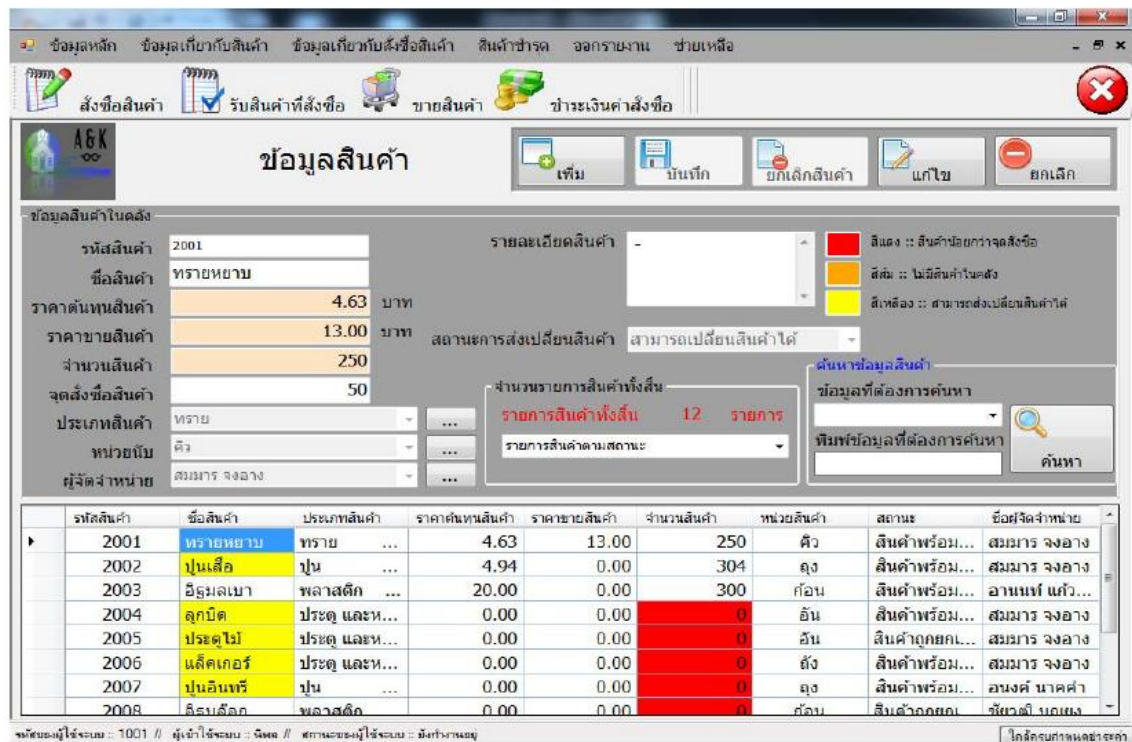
ข้อมูลหลัก ข้อมูลเกี่ยวกับสินค้า ข้อมูลเกี่ยวกับสั่งซื้อสินค้า สินค้าชำรุด ออกรายงาน ช่วยเหลือ

สั่งซื้อสินค้า รับสินค้าที่สั่งซื้อ ขายสินค้า ชำระเงินค่าสั่งซื้อ

A&K

ข้อมูลสินค้า

เพิ่ม บันทึก ยกเลิกสินค้า แก้ไข ยกเลิก

ข้อมูลสินค้าในคลัง

รหัสสินค้า 2001
ชื่อสินค้า ทรายหยาบ
ราคาต้นทุนสินค้า 4.63 บาท
ราคาขายสินค้า 13.00 บาท
จำนวนสินค้า 250
จุดสั่งซื้อสินค้า 50
ประเภทสินค้า ทราย ...
หน่วยนับ คิว ...
ผู้จัดจำหน่าย สมมาร จงอาง ...

รายละเอียดสินค้า -

สถานะการส่งเปลี่ยนสินค้า สามารถเปลี่ยนสินค้าได้

จำนวนรายการสินค้าทั้งสิ้น
รายการสินค้าทั้งสิ้น 12 รายการ
รายการสินค้าตามสถานะ

สีแดง :: สินค้าน้อยกว่าจุดสั่งซื้อ
สีส้ม :: ไม่มีสินค้าในคลัง
สีเหลือง :: สามารถส่งเปลี่ยนสินค้าได้

ค้นหาข้อมูลสินค้า
ข้อมูลที่ต้องการค้นหา
พิมพ์ข้อมูลที่ต้องการค้นหา
ค้นหา

| | รหัสสินค้า | ชื่อสินค้า | ประเภทสินค้า | ราคาต้นทุนสินค้า | ราคาขายสินค้า | จำนวนสินค้า | หน่วยสินค้า | สถานะ | ชื่อผู้จัดจำหน่าย |
|---|---|---|---|---|---|---|---|---|---|
| ▸ | 2001 | ทรายหยาบ | ทราย ... | 4.63 | 13.00 | 250 | คิว | สินค้าพร้อม... | สมมาร จงอาง |
| | 2002 | ปูนเสือ | ปูน ... | 4.94 | 0.00 | 304 | ถุง | สินค้าพร้อม... | สมมาร จงอาง |
| | 2003 | อิฐมลเบา | พลาสติก ... | 20.00 | 0.00 | 300 | ก้อน | สินค้าพร้อม... | อานนท์ แก้ว... |
| | 2004 | ลูกบิด | ประตู และห... | 0.00 | 0.00 | 0 | อัน | สินค้าพร้อม... | สมมาร จงอาง |
| | 2005 | ประตูไม้ | ประตู และห... | 0.00 | 0.00 | 0 | อัน | สินค้าถูกยกเ... | สมมาร จงอาง |
| | 2006 | แล็คเกอร์ | ประตู และห... | 0.00 | 0.00 | 0 | ถัง | สินค้าพร้อม... | สมมาร จงอาง |
| | 2007 | ปูนอินทรี | ปูน ... | 0.00 | 0.00 | 0 | ถุง | สินค้าพร้อม... | อนงค์ นาคคำ |
| | 2008 | อิฐบล็อก | พลาสติก | 0.00 | 0.00 | 0 | ก้อน | สินค้าถูกยกเ... | ชัยวุฒิ นอยเง |

รหัสของผู้ใช้ระบบ :: 1001 // ผู้เข้าใช้ระบบ :: นิพล // สถานะของผู้ใช้ระบบ :: ยังทำงานอยู่
ใกล้ครบกำหนดชำระค่า